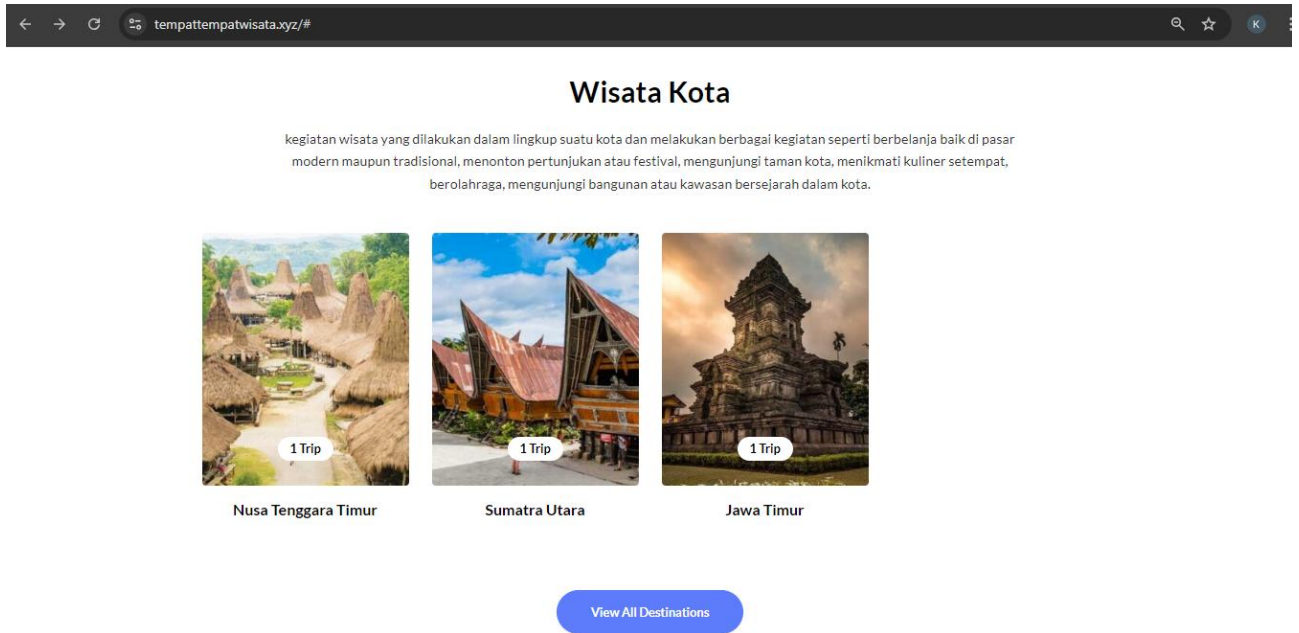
tempattempatwisata.xyz/#

K

Wisata Kota

kegiatan wisata yang dilakukan dalam lingkup suatu kota dan melakukan berbagai kegiatan seperti berbelanja baik di pasar modern maupun tradisional, menonton pertunjukan atau festival, mengunjungi taman kota, menikmati kuliner setempat, berolahraga, mengunjungi bangunan atau kawasan bersejarah dalam kota.

1 Trip

Nusa Tenggara Timur

1 Trip

Sumatra Utara

1 Trip

Jawa Timur

View All Destinations